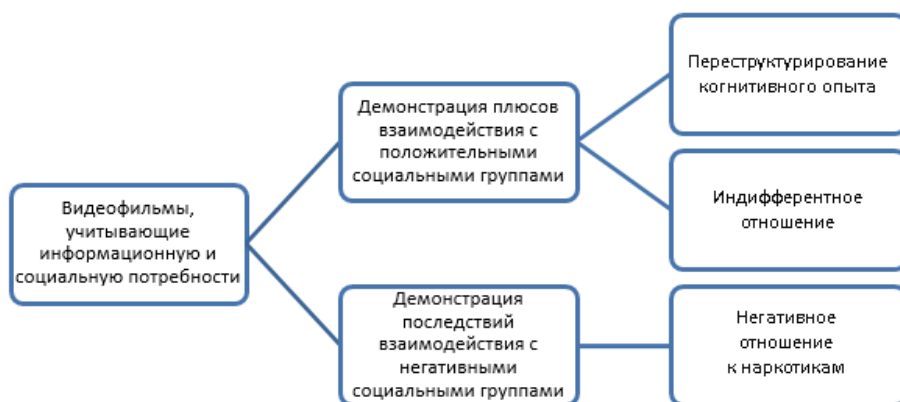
Видеофильмы, учитывающие информационную и социальную потребности

Демонстрация плюсов взаимодействия с положительными социальными группами

Демонстрация последствий взаимодействия с негативными социальными группами

Переструктурирование когнитивного опыта

Индифферентное отношение

Негативное отношение к наркотикам